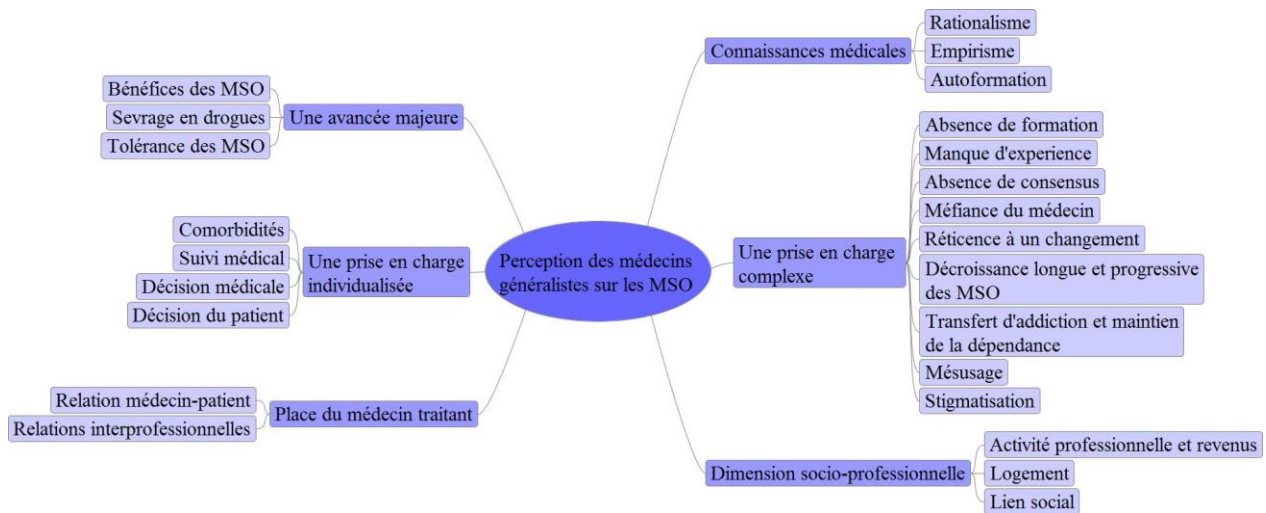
Perception des médecins généralistes sur les MSO

Une avancée majeure
Bénéfices des MSO
Sevrage en drogues
Tolérance des MSO

Une prise en charge individualisée
Comorbidités
Suivi médical
Décision médicale
Décision du patient

Place du médecin traitant
Relation médecin-patient
Relations interprofessionnelles

Connaissances médicales
Rationalisme
Empirisme
Autoformation

Une prise en charge complexe
Absence de formation
Manque d'experience
Absence de consensus
Méfiance du médecin
Réticence à un changement
Décroissance longue et progressive des MSO
Transfert d'addiction et maintien de la dépendance
Mésusage
Stigmatisation

Dimension socio-professionnelle
Activité professionnelle et revenus
Logement
Lien social